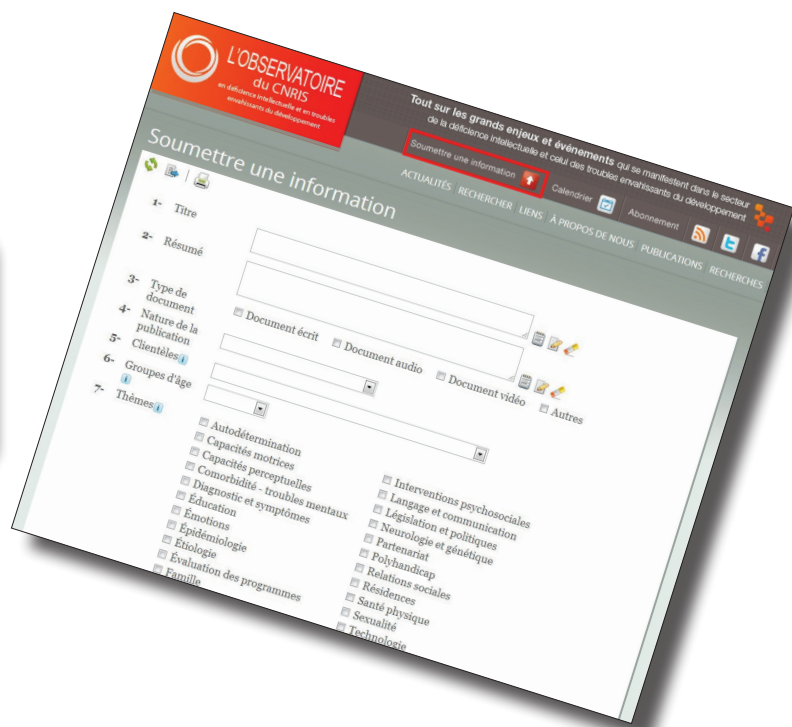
L'OBSERVATOIRE du CNRIS

en déficience intellectuelle et en troubles envahissants du développement

Tout sur les grands enjeux et événements qui se manifestent dans le secteur de la déficience intellectuelle et celui des troubles envahissants du développement

Soumettre une information

ACTUALITÉS RECHERCHER LIENS À PROPOS DE NOUS PUBLICATIONS RECHERCHES

Calendrier Abonnement

Soumettre une information

1- Titre

2- Résumé

3- Type de document

Document écrit Document audio Document vidéo Autres

4- Nature de la publication

5- Clientèles

6- Groupes d'âge

7- Thèmes

Autodétermination
Capacités motrices
Capacités perceptuelles
Comorbidité - troubles mentaux
Diagnostic et symptômes
Éducation
Émotions
Épidémiologie
Étiologie
Évaluation des programmes
Famille

Interventions psychosociales
Langage et communication
Législation et politiques
Neurologie et génétique
Partenariat
Polyhandicap
Relations sociales
Résidences
Santé physique
Sexualité
Technologie